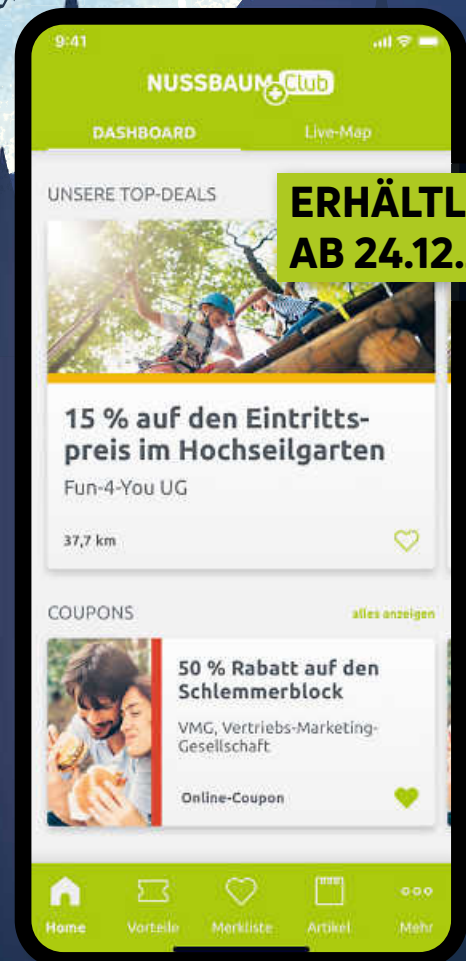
9:41

NUSSBAUM Club

DASHBOARD Live-Map

UNSERE TOP-DEALS

ERHÄLTL
AB 24.12.

15 % auf den Eintrittspreis im Hochseilgarten
Fun-4-You UG

37,7 km

COUPONS alles anzeigen

50 % Rabatt auf den Schlemmerblock
VMG, Vertriebs-Marketing-Gesellschaft

Online-Coupon

Home Vorteile Merkliste Artikel Mehr